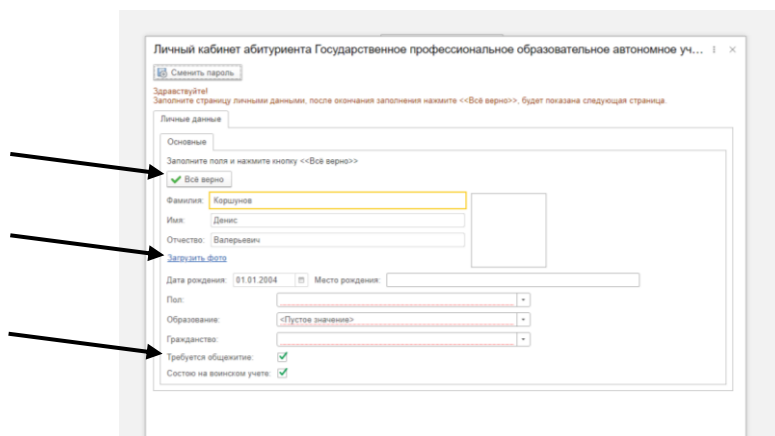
Личный кабинет абитуриента Государственное профессиональное образовательное автономное уч... ⋮ ×

Сменить пароль

Здравствуйте!
Заполните страницу личными данными, после окончания заполнения нажмите <<Всё верно>>, будет показана следующая страница.

Личные данные

Основные

Заполните поля и нажмите кнопку <<Всё верно>>

Всё верно

Фамилия: Коршунов

Имя: Денис

Отчество: Валерьевич

Загрузить фото

Дата рождения: 01.01.2004 Место рождения:

Пол:

Образование: <Пустое значение>

Гражданство:

Требуется общежитие: ✓

Состою на воинском учете: ✓